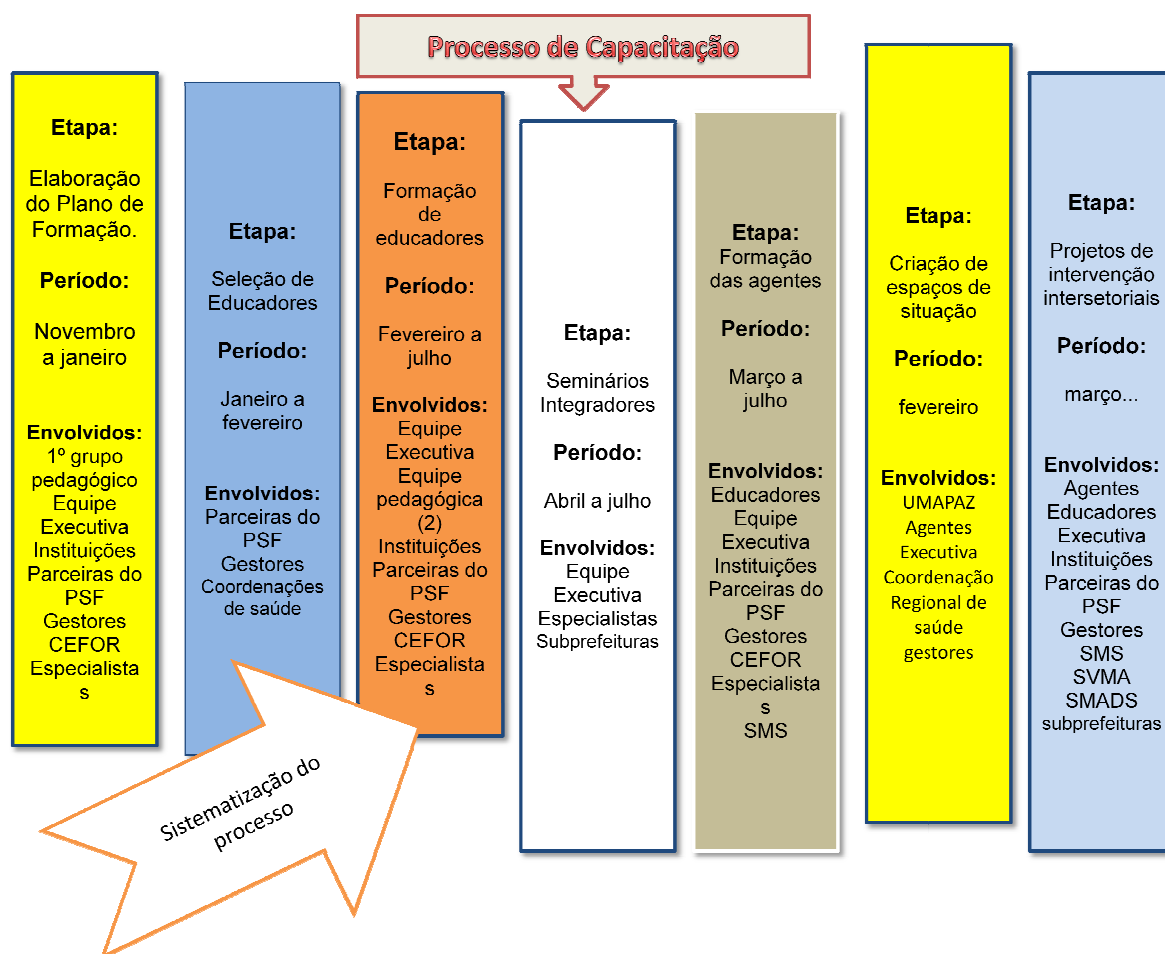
Processo de Capacitação

Etapa:

Elaboração do Plano de Formação.

Período:

Novembro a janeiro

Envolvidos:
1º grupo pedagógico
Equipe Executiva
Instituições Parceiras do PSF
Gestores
CEFOR
Especialistas

Etapa:

Seleção de Educadores

Período:

Janeiro a fevereiro

Envolvidos:
Parceiras do PSF
Gestores
Coordenações de saúde

Etapa:

Formação de educadores

Período:

Fevereiro a julho

Envolvidos:
Equipe Executiva
Equipe pedagógica (2)
Instituições Parceiras do PSF
Gestores
CEFOR
Especialistas

Etapa:

Seminários Integradores

Período:

Abril a julho

Envolvidos:
Equipe Executiva
Especialistas
Subprefeituras

Etapa:
Formação das agentes

Período:

Março a julho

Envolvidos:
Educadores
Equipe Executiva
Instituições Parceiras do PSF
Gestores
CEFOR
Especialistas
SMS

Etapa:

Criação de espaços de situação

Período:

fevereiro

Envolvidos:
UMAPAZ
Agentes
Executiva
Coordenação Regional de saúde
gestores

Etapa:

Projetos de intervenção intersetoriais

Período:

março...

Envolvidos:
Agentes
Educadores
Executiva
Instituições Parceiras do PSF
Gestores
SMS
SVMA
SMADS
subprefeituras

Sistematização do processo